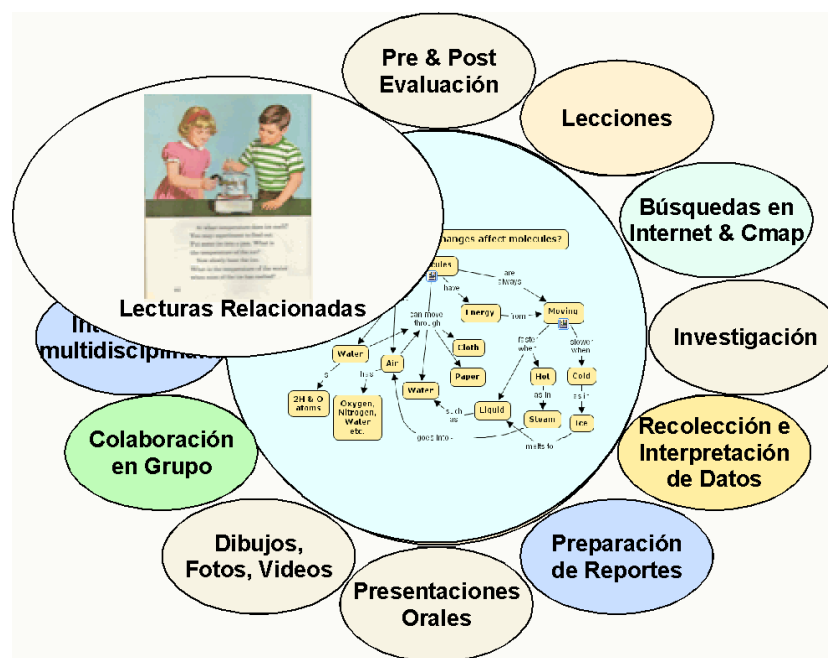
Pre & Post Evaluación

Lecciones

Búsquedas en Internet & Cmap

Investigación

Recolección e Interpretación de Datos

Preparación de Reportes

Presentaciones Orales

Dibujos, Fotos, Videos

Colaboración en Grupo

Int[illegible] multidisciplina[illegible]

Lecturas Relacionadas

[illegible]

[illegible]hanges affect molecules?

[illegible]ules

have

are always

Energy

from

Moving

can move through

Cloth

Paper

Water

Air

Water

faster when

slower when

Hot

Cold

as in

as in

Steam

Ice

Liquid

such as

2H & O atoms

has

Oxygen, Nitrogen, Water etc.

goes into

melts to